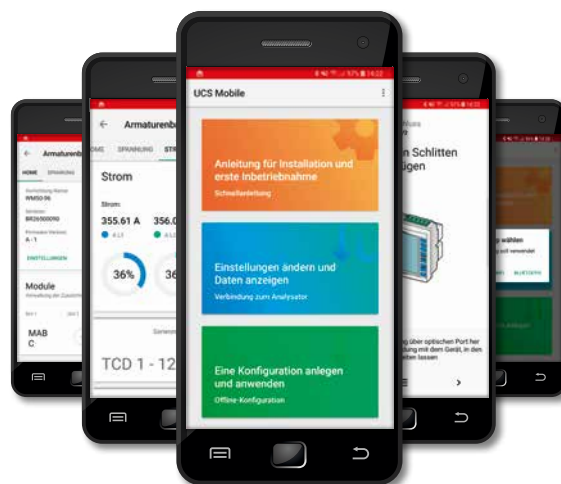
UCS Mobile

Anleitung für Installation und erste Inbetriebnahme

Schnellanleitung

Einstellungen ändern und Daten anzeigen

Verbindung zum Analysator

Eine Konfiguration anlegen und anwenden

Offline-Konfiguration

Armaturenb

HOME SPANNUNG STR

Strom

Strom

355.61 A

356.0

36%

36

TCD 1 - 12

Armaturenb

HOME SPANNUNG

WM50 06

BR26500090

A - 1

EINSTELLUNGEN

Module

MAB C

n Schlitten
igen

wählen

BLUETOOTH